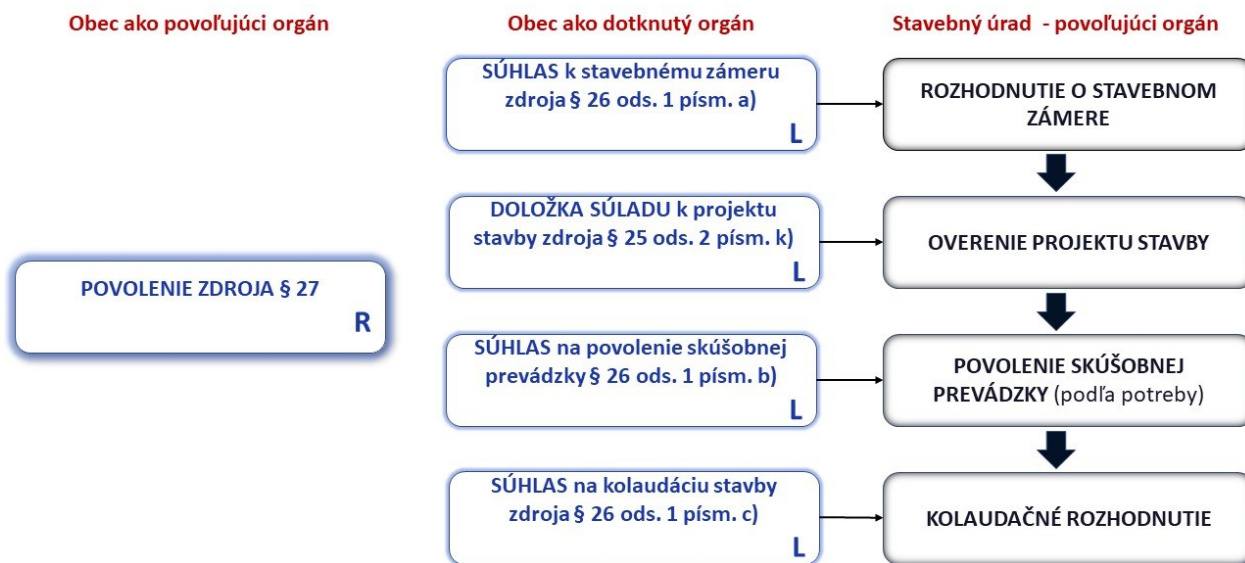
Obec ako povoľujúci orgán

POVOLENIE ZDROJA § 27
R

Obec ako dotknutý orgán

SÚHLAS k stavebnému zámeru zdroja § 26 ods. 1 písm. a)
L

DOLOŽKA SÚLADU k projektu stavby zdroja § 25 ods. 2 písm. k)
L

SÚHLAS na povolenie skúšobnej prevádzky § 26 ods. 1 písm. b)
L

SÚHLAS na kolaudáciu stavby zdroja § 26 ods. 1 písm. c)
L

Stavebný úrad - povoľujúci orgán

ROZHODNUTIE O STAVEBNOM ZÁMERE

OVERENIE PROJEKTU STAVBY

POVOLENIE SKÚŠOBNEJ PREVÁDZKY (podľa potreby)

KOLAUDAČNÉ ROZHODNUTIE